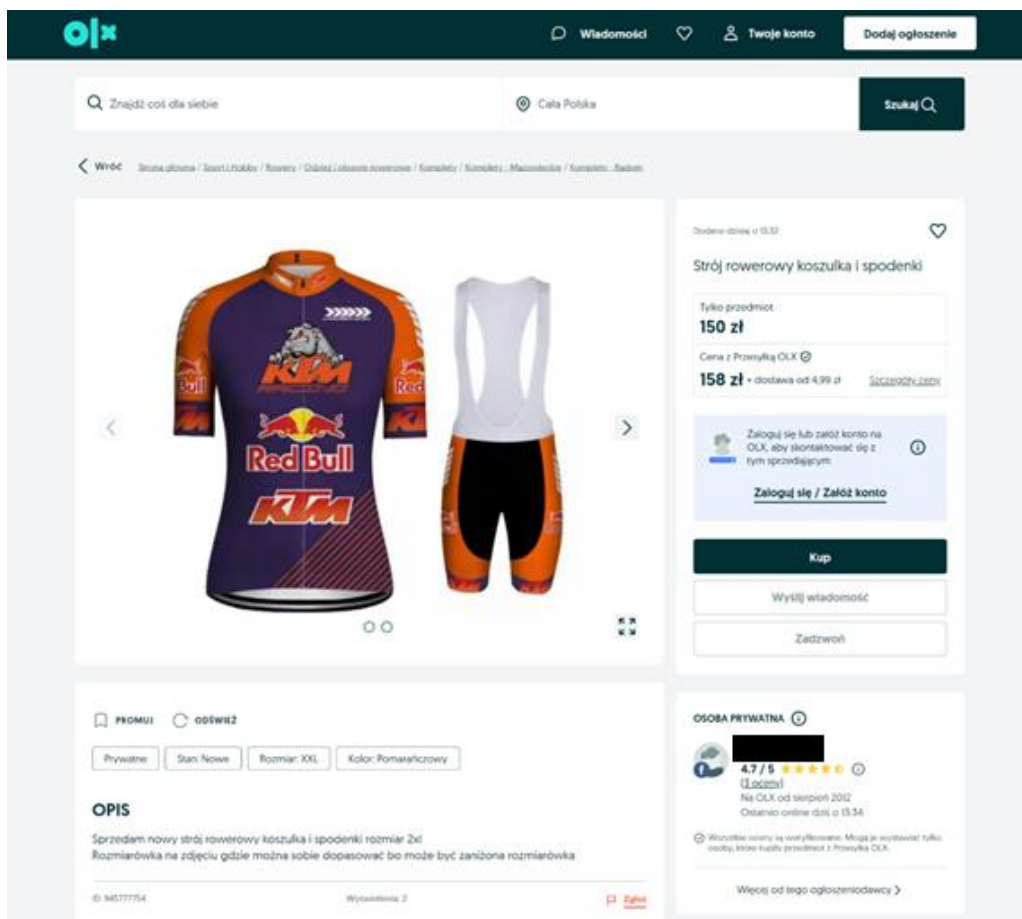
olx

Wiadomości

Twoje konto

Dodaj ogłoszenie

Znajdź coś dla siebie

Cała Polska

Szukaj

Wróć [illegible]

KTM

Red Bull

Red Bull

KTM

Bull

Red

Dodane dzisiaj o 13:32

Strój rowerowy koszulka i spodenki

Tylko przedmiot

150 zł

Cena z Przesyłką OLX

158 zł + dostawa od 4,99 zł

Szczegóły ceny

Zaloguj się lub załóż konto na OLX, aby skontaktować się z tym sprzedającym.

Zaloguj się / Załóż konto

Kup

Wyślij wiadomość

Zadzwoń

PROMUJ

ODŚWIEŻ

Prywatne

Stan: Nowe

Rozmiar: XXL

Kolor: Pomarańczowy

OPIS

Sprzedam nowy strój rowerowy koszulka i spodenki rozmiar 2xl
Rozmiarówka na zdjęciu gdzie można sobie dopasować bo może być zaniżona rozmiarówka

ID: 945777754

Wyświetlenia: 2

Zgłoś

OSOBA PRYWATNA

4.7 / 5

(3 oceny)

Na OLX od sierpień 2012

Ostatnio online dziś o 13:34

Wszystkie oceny są weryfikowane. Mogą je wystawiać tylko osoby, które kupiły przedmiot z Przesyłką OLX.

Więcej od tego ogłoszeniodawcy